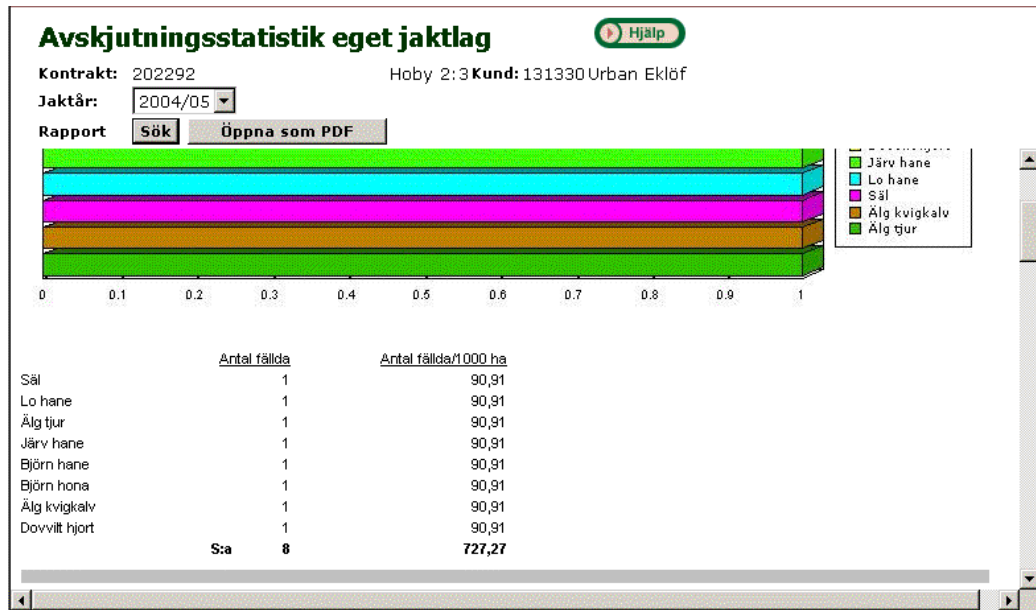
Avskjutningsstatistik eget jaktlag

Hjälp

Kontrakt: 202292 Hoby 2:3 Kund: 131330 Urban Eklöf

Jaktår: 2004/05

Rapport Sök Öppna som PDF

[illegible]
Järv hane
Lo hane
Säl
Älg kvigkalv
Älg tjur

0 0.1 0.2 0.3 0.4 0.5 0.6 0.7 0.8 0.9 1

| | Antal fällda | Antal fällda/1000 ha |
|---|---|---|
| Säl | 1 | 90,91 |
| Lo hane | 1 | 90,91 |
| Älg tjur | 1 | 90,91 |
| Järv hane | 1 | 90,91 |
| Björn hane | 1 | 90,91 |
| Björn hona | 1 | 90,91 |
| Älg kvigkalv | 1 | 90,91 |
| Dovvilt hjort | 1 | 90,91 |
| S:a | 8 | 727,27 |